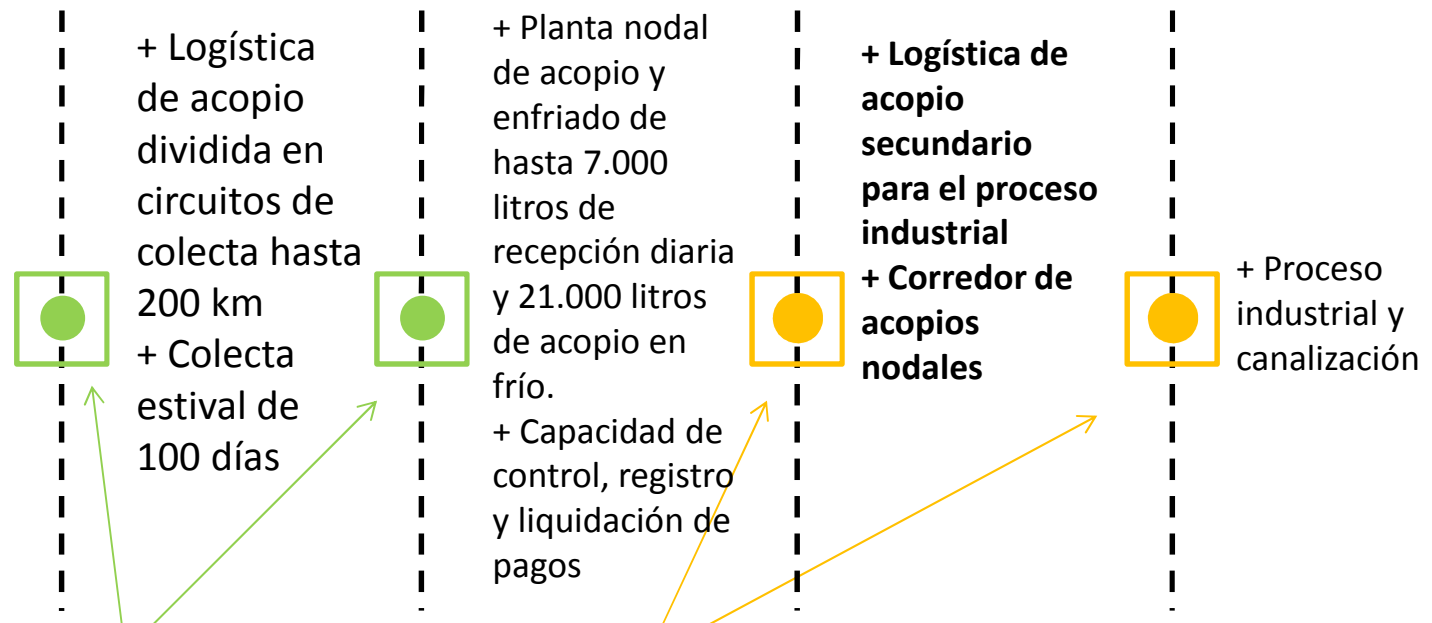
+ Logística de acopio dividida en circuitos de colecta hasta 200 km
+ Colecta estival de 100 días

+ Planta nodal de acopio y enfriado de hasta 7.000 litros de recepción diaria y 21.000 litros de acopio en frío.
+ Capacidad de control, registro y liquidación de pagos

**+ Logística de acopio secundario para el proceso industrial**
**+ Corredor de acopios nodales**

+ Proceso industrial y canalización